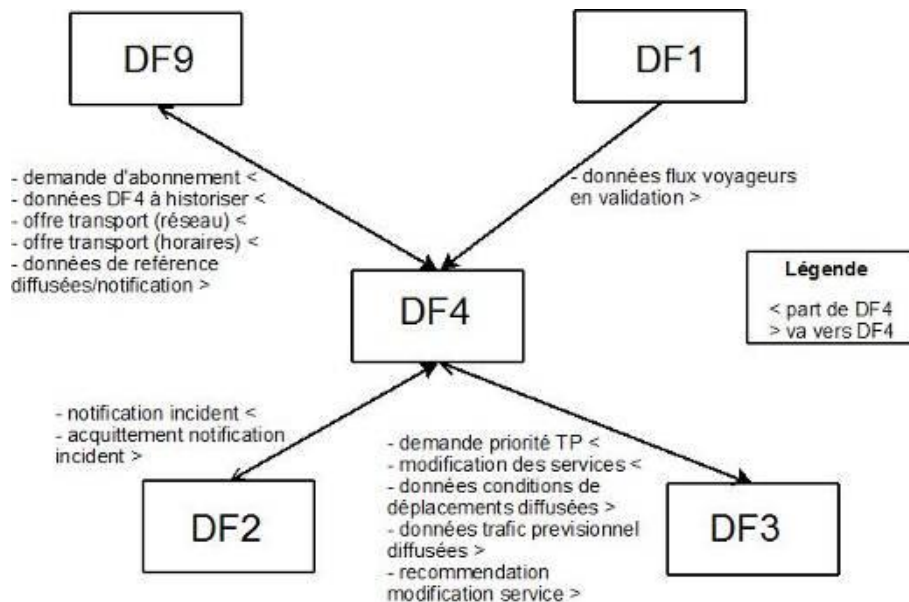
DF9

DF1

- demande d'abonnement <
- données DF4 à historiser <
- offre transport (réseau) <
- offre transport (horaires) <
- données de reférence diffusées/notification >

- données flux voyageurs en validation >

DF4

Légende

< part de DF4
> va vers DF4

- notification incident <
- acquittement notification incident >

- demande priorité TP <
- modification des services <
- données conditions de déplacements diffusées >
- données trafic previsionnel diffusées >
- recommendation modification service >

DF2

DF3